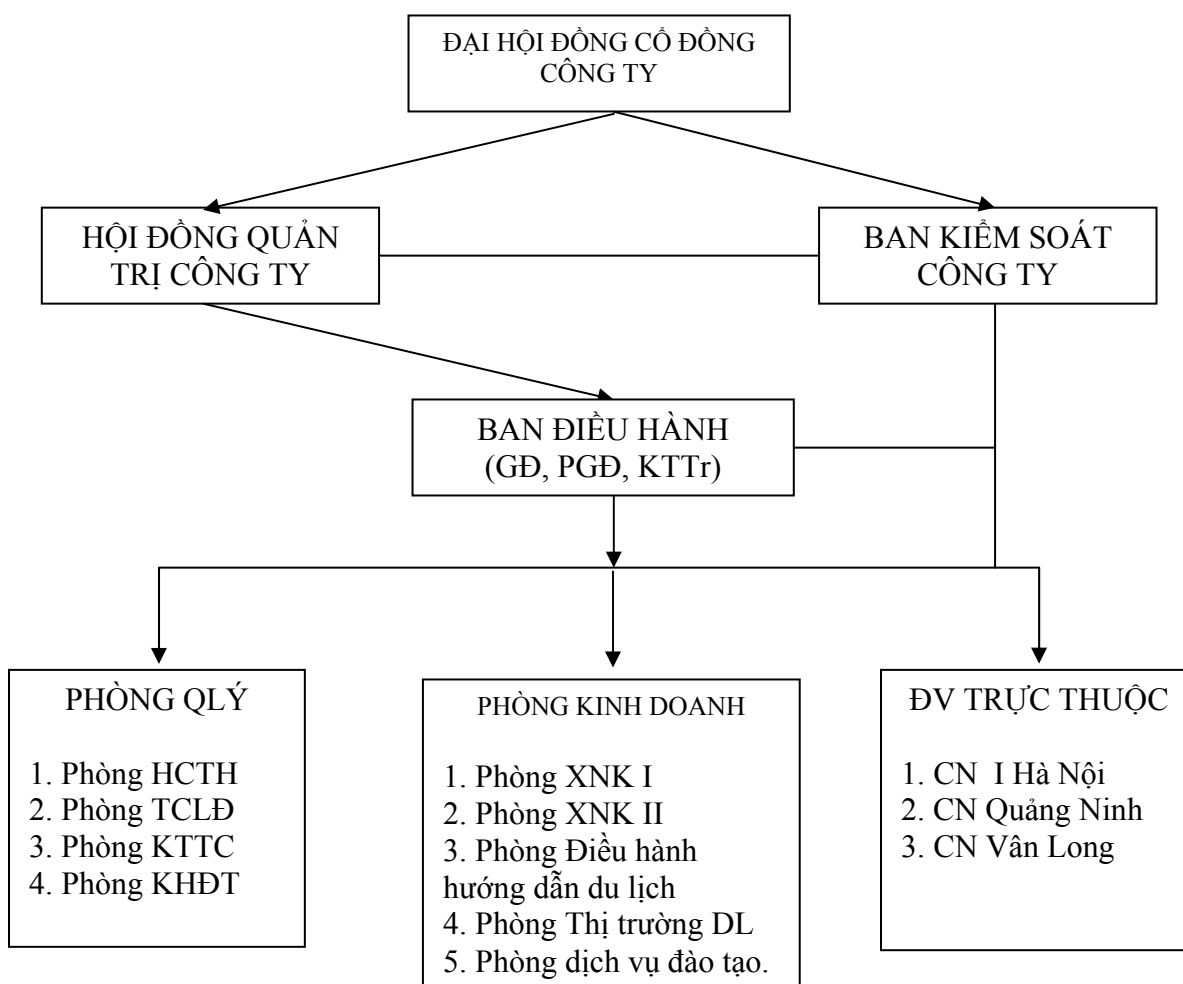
ĐẠI HỘI ĐỒNG CỔ ĐỒNG CÔNG TY

HỘI ĐỒNG QUẢN TRỊ CÔNG TY

BAN KIỂM SOÁT CÔNG TY

BAN ĐIỀU HÀNH (GĐ, PGĐ, KTTr)

PHÒNG QLÝ

1. Phòng HCTH
2. Phòng TCLĐ
3. Phòng KTTC
4. Phòng KHĐT

PHÒNG KINH DOANH

1. Phòng XNK I
2. Phòng XNK II
3. Phòng Điều hành hướng dẫn du lịch
4. Phòng Thị trường DL
5. Phòng dịch vụ đào tạo.

ĐV TRỰC THUỘC

1. CN I Hà Nội
2. CN Quảng Ninh
3. CN Vân Long